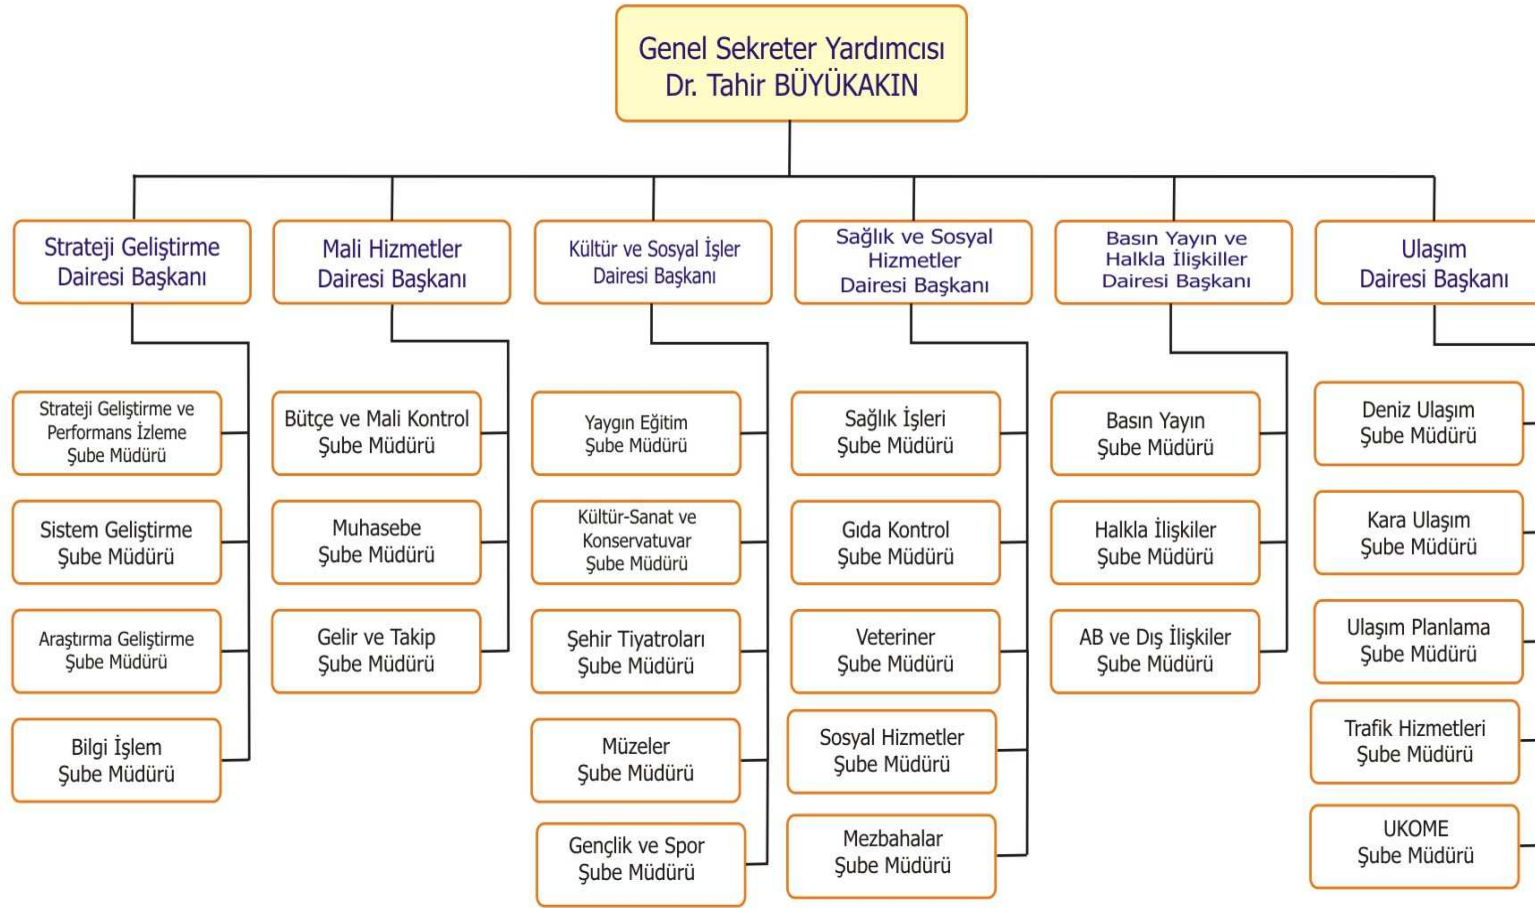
Genel Sekreter Yardımcısı
Dr. Tahir BÜYÜKAKIN

Strateji Geliştirme
Dairesi Başkanı

Strateji Geliştirme ve Performans İzleme Şube Müdürü

Sistem Geliştirme Şube Müdürü

Araştırma Geliştirme Şube Müdürü

Bilgi İşlem Şube Müdürü

Mali Hizmetler
Dairesi Başkanı

Bütçe ve Mali Kontrol Şube Müdürü

Muhasebe Şube Müdürü

Gelir ve Takip Şube Müdürü

Kültür ve Sosyal İşler
Dairesi Başkanı

Yaygın Eğitim Şube Müdürü

Kültür-Sanat ve Konservatuvar Şube Müdürü

Şehir Tiyatroları Şube Müdürü

Müzeler Şube Müdürü

Gençlik ve Spor Şube Müdürü

Sağlık ve Sosyal Hizmetler
Dairesi Başkanı

Sağlık İşleri Şube Müdürü

Gıda Kontrol Şube Müdürü

Veteriner Şube Müdürü

Sosyal Hizmetler Şube Müdürü

Mezbahalar Şube Müdürü

Basın Yayın ve Halkla İlişkiller
Dairesi Başkanı

Basın Yayın Şube Müdürü

Halkla İlişkiler Şube Müdürü

AB ve Dış İlişkiler Şube Müdürü

Ulaşım
Dairesi Başkanı

Deniz Ulaşım Şube Müdürü

Kara Ulaşım Şube Müdürü

Ulaşım Planlama Şube Müdürü

Trafik Hizmetleri Şube Müdürü

UKOME Şube Müdürü